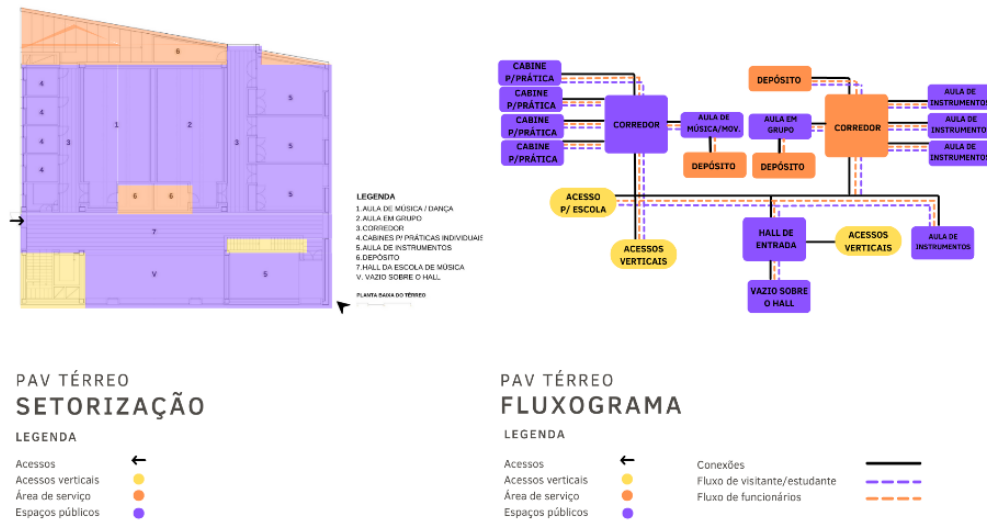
6
4
4
4
4
3
1
2
3
5
5
5
6
6
7
V
5

LEGENDA
1.AULA DE MÚSICA / DANÇA
2.AULA EM GRUPO
3.CORREDOR
4.CABINES P/ PRÁTICAS INDIVIDUAIS
5.AULA DE INSTRUMENTOS
6.DEPÓSITO
7.HALL DA ESCOLA DE MÚSICA
V. VAZIO SOBRE O HALL

PLANTA BAIXA DO TÉRREO

CABINE P/PRÁTICA
CABINE P/PRÁTICA
CABINE P/PRÁTICA
CABINE P/PRÁTICA
CORREDOR
AULA DE MÚSICA/MOV.
DEPÓSITO
AULA EM GRUPO
DEPÓSITO
DEPÓSITO
CORREDOR
AULA DE INSTRUMENTOS
AULA DE INSTRUMENTOS
AULA DE INSTRUMENTOS
ACESSO P/ ESCOLA
ACESSOS VERTICAIS
HALL DE ENTRADA
ACESSOS VERTICAIS
AULA DE INSTRUMENTOS
VAZIO SOBRE O HALL

PAV TÉRREO
SETORIZAÇÃO
LEGENDA
Acessos
Acessos verticais
Área de serviço
Espaços públicos

PAV TÉRREO
FLUXOGRAMA
LEGENDA
Acessos
Acessos verticais
Área de serviço
Espaços públicos
Conexões
Fluxo de visitante/estudante
Fluxo de funcionários